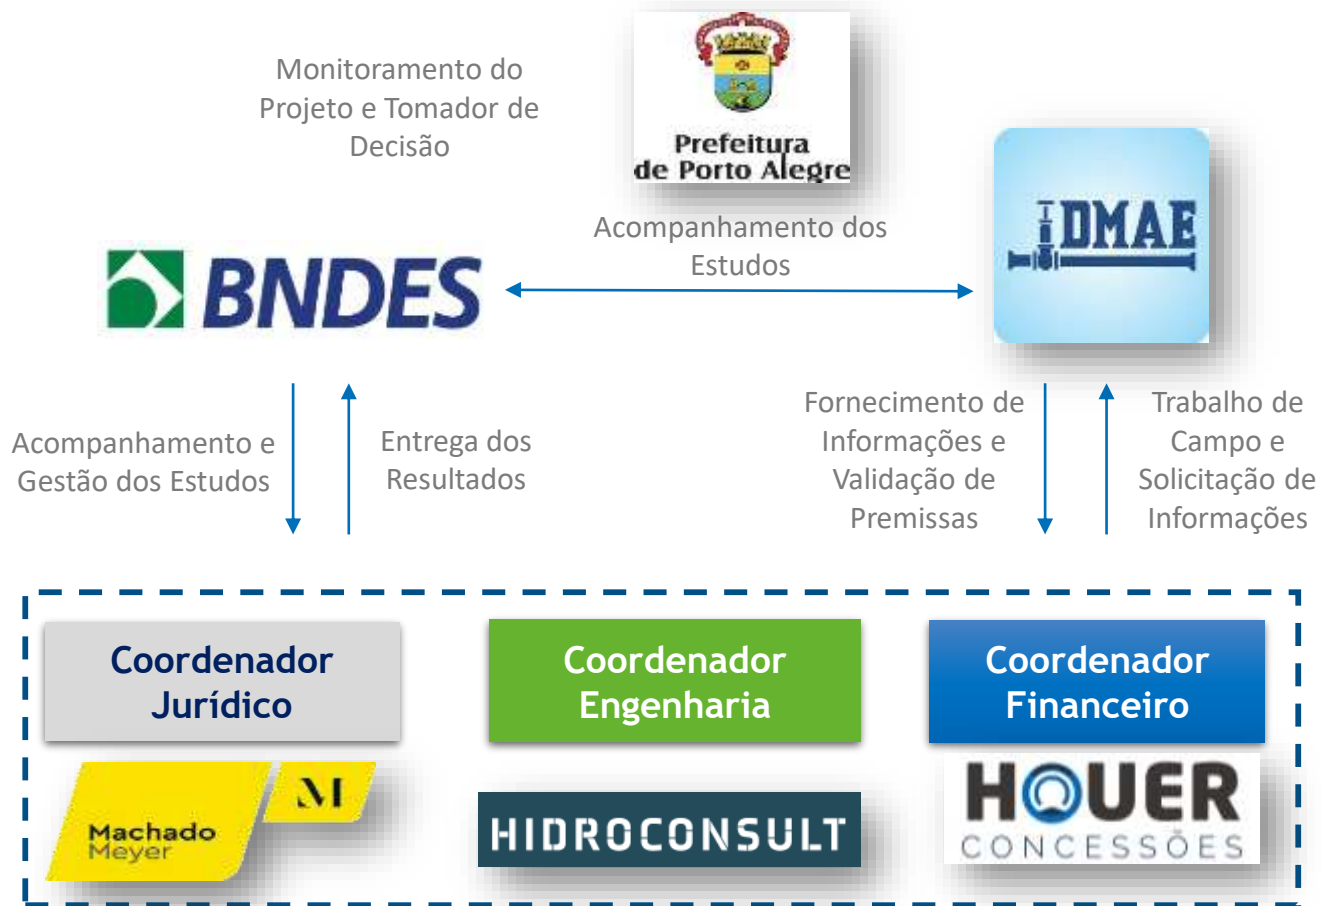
Monitoramento do Projeto e Tomador de Decisão

Prefeitura de Porto Alegre

Acompanhamento dos Estudos

BNDES

DMAE

Acompanhamento e Gestão dos Estudos

Entrega dos Resultados

Fornecimento de Informações e Validação de Premissas

Trabalho de Campo e Solicitação de Informações

Coordenador Jurídico

Coordenador Engenharia

Coordenador Financeiro

M
Machado Meyer

HIDROCONSULT

HOUER CONCESSÕES